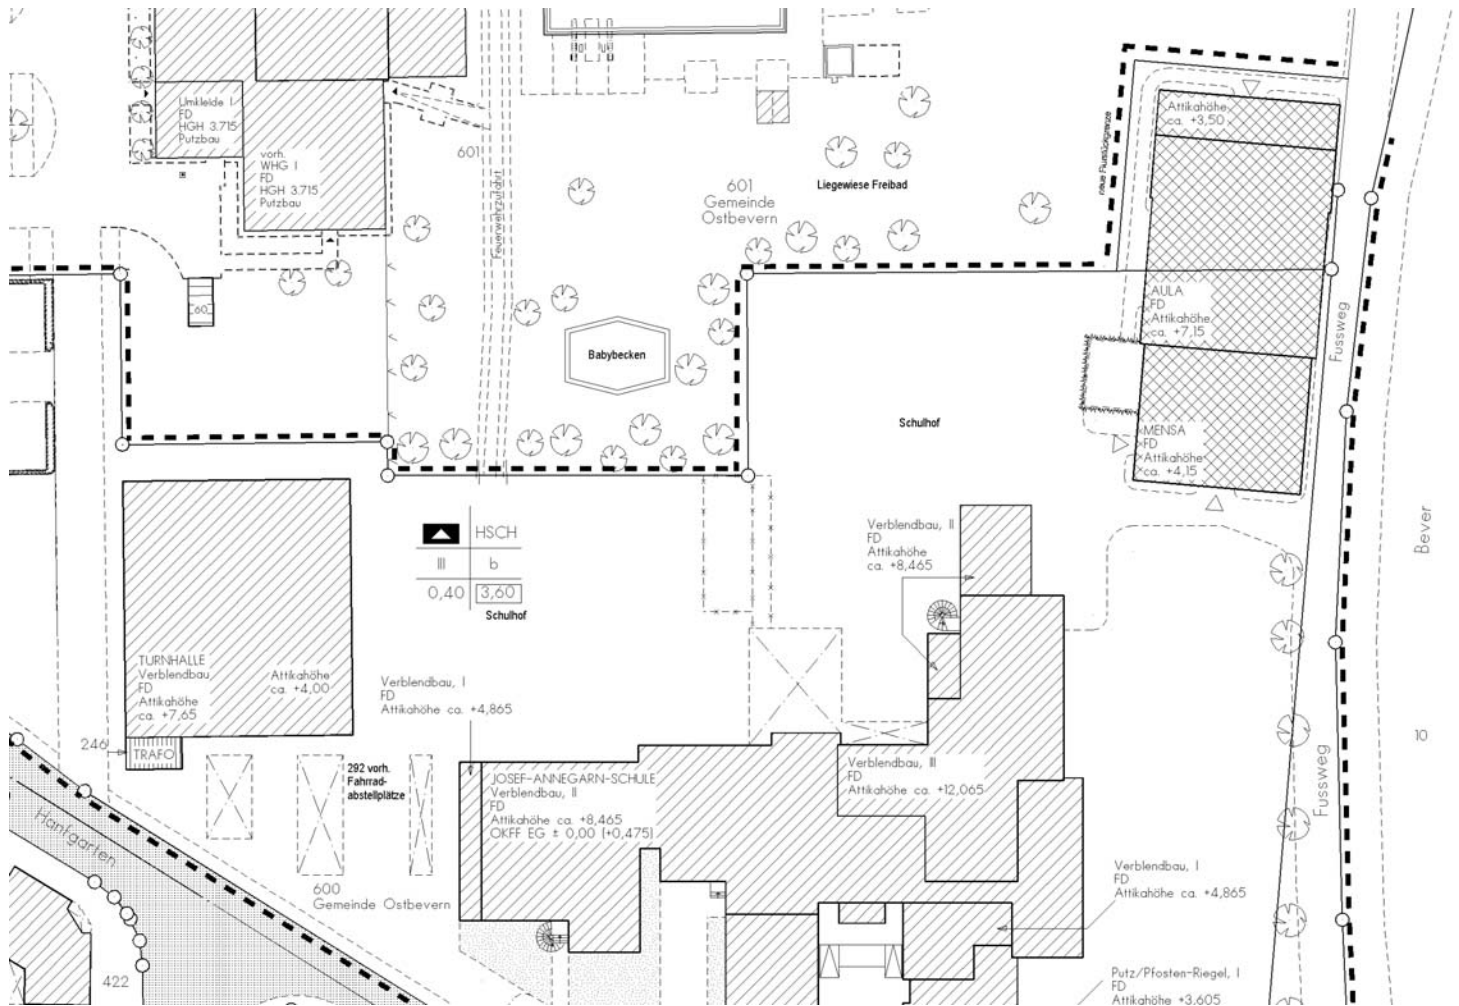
Umkleide I
FD
HGH 3.715
Putzbau

vorh.
WHG I
FD
HGH 3.715
Putzbau

601

Feuerwehrzufahrt

601
Gemeinde
Ostbevern

Liegewiese Freibad

neue Flurstücksgrenze

Attikahöhe
ca. +3,50

60

Babybecken

AULA
FD
Attikahöhe
ca. +7,15

Fussweg

Schulhof

MENSA
FD
Attikahöhe
ca. +4,15

| | HSCH |
|---|---|
| III | b |
| 0,40 | 3,60 |

Schulhof

Verblendbau, II
FD
Attikahöhe
ca. +8,465

Bever

TURNHALLE
Verblendbau
FD
Attikahöhe
ca. +7,65

Attikahöhe
ca. +4,00

Verblendbau, I
FD
Attikahöhe ca. +4,865

246

TRAFO

292 vorh.
Fahrrad-
abstellplätze

JOSEF-ANNEGARN-SCHULE
Verblendbau, II
FD
Attikahöhe ca. +8,465
OKFF EG ± 0,00 (+0,475)

Verblendbau, III
FD
Attikahöhe ca. +12,065

10

Fussweg

Hanfgarten

600
Gemeinde Ostbevern

Verblendbau, I
FD
Attikahöhe ca. +4,865

422

Putz/Pfosten-Riegel, I
FD
Attikahöhe +3,605